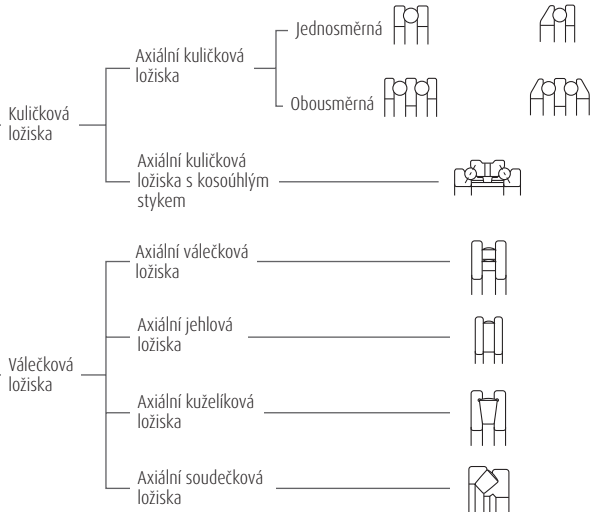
Kuličková ložiska

Axiální kuličková ložiska

Jednosměrná

Obousměrná

Axiální kuličková ložiska s kosoúhlým stykem

Válečková ložiska

Axiální válečková ložiska

Axiální jehlová ložiska

Axiální kuželíková ložiska

Axiální soudečková ložiska